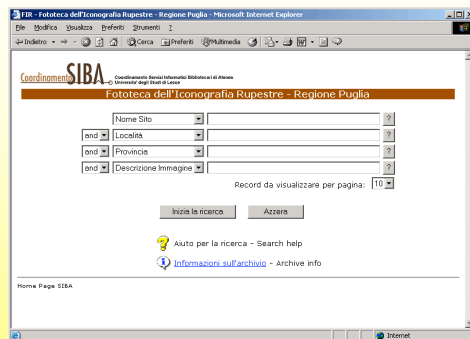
FIR - Fototeca dell'Iconografia Rupestre - Regione Puglia - Microsoft Internet Explorer

File Modifica Visualizza Preferiti Strumenti ?

Indietro Cerca Preferiti Multimedia

Coordinamento SIBA Coordinamento Servizi Informatici Bibliotecari di Ateneo Università degli Studi di Lecce

Fototeca dell'Iconografia Rupestre - Regione Puglia

Nome Sito ?

and Località ?

and Provincia ?

and Descrizione Immagine ?

Record da visualizzare per pagina: 10

Inizia la ricerca Azzera

Aiuto per la ricerca - Search help

Informazioni sull'archivio - Archive info

Home Page SIBA

Internet